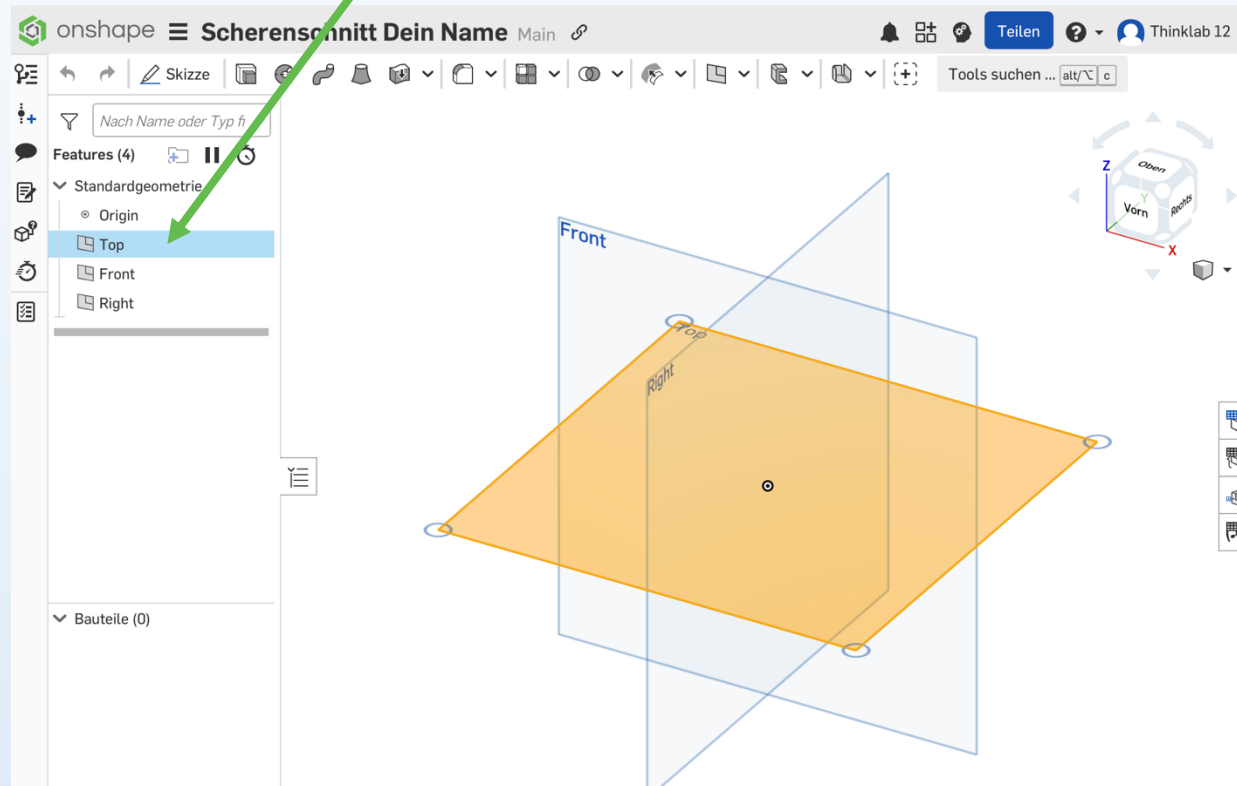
onshape Scherenschnitt Dein Name Main

Teilen

Thinklab 12

Skizze

Tools suchen ... alt/⌥ c

Nach Name oder Typ fi

Features (4)

Standardgeometrie

Origin

Top

Front

Right

Bauteile (0)

Front

Top

Right

Z

Y

X

Oben

Vorn

Rechts